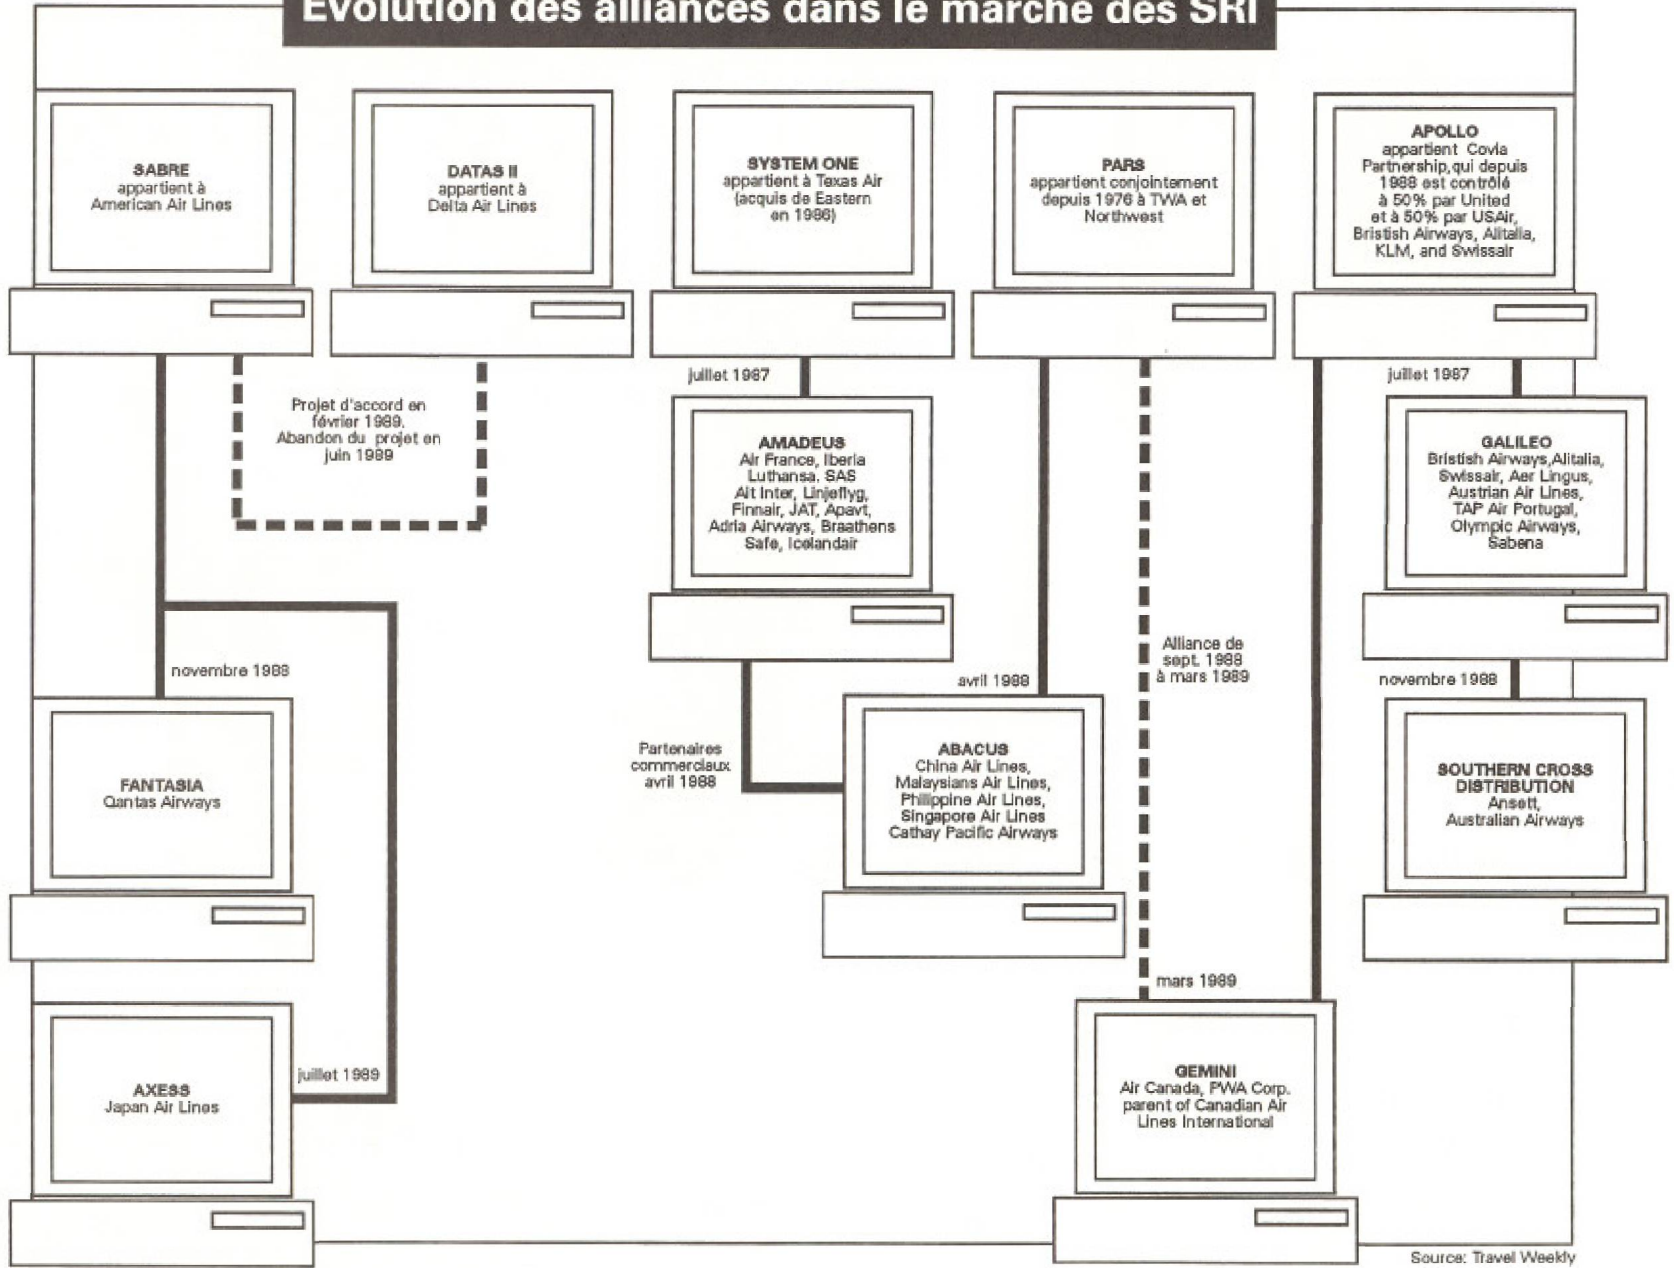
Evolution des alliances dans le marché des SRI

SABRE
appartient à
American Air Lines

DATAS II
appartient à
Delta Air Lines

SYSTEM ONE
appartient à Texas Air
(acquis de Eastern
en 1986)

PARS
appartient conjointement
depuis 1976 à TWA et
Northwest

APOLLO
appartient Covia
Partnership, qui depuis
1988 est contrôlé
à 50% par United
et à 50% par USAir,
Bristish Airways, Alitalia,
KLM, and Swissair

Projet d'accord en
février 1989.
Abandon du projet en
juin 1989

juillet 1987

AMADEUS
Air France, Iberia
Luthansa, SAS
Ait Inter, Linjeflyg,
Finnair, JAT, Apavt,
Adria Airways, Braathens
Safe, Icelandair

juillet 1987

GALILEO
Bristish Airways, Alitalia,
Swissair, Aer Lingus,
Austrian Air Lines,
TAP Air Portugal,
Olympic Airways,
Sabena

Alliance de
sept. 1988
à mars 1989

novembre 1988

avril 1988

novembre 1988

FANTASIA
Qantas Airways

Partenaires
commerciaux
avril 1988

ABACUS
China Air Lines,
Malaysians Air Lines,
Philippine Air Lines,
Singapore Air Lines
Cathay Pacific Airways

SOUTHERN CROSS
DISTRIBUTION
Ansett,
Australian Airways

mars 1989

AXESS
Japan Air Lines

juillet 1989

GEMINI
Air Canada, PWA Corp.
parent of Canadian Air
Lines International

Source: Travel Weekly